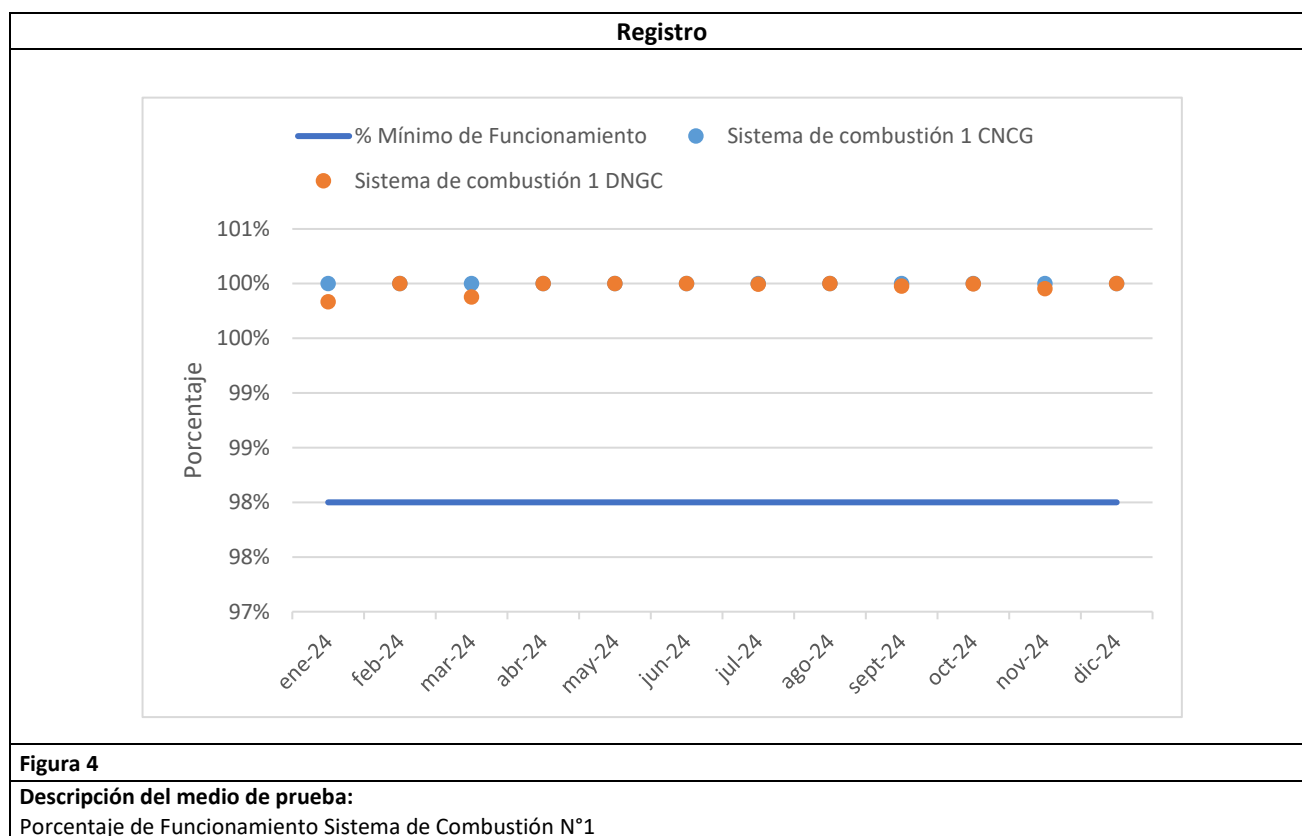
Registro

% Mínimo de Funcionamiento
Sistema de combustión 1 CNCG
Sistema de combustión 1 DNGC

101%
100%
100%
99%
99%
98%
98%
97%

Porcentaje

ene-24
feb-24
mar-24
abr-24
may-24
jun-24
jul-24
ago-24
sept-24
oct-24
nov-24
dic-24

Figura 4

Descripción del medio de prueba:
Porcentaje de Funcionamiento Sistema de Combustión N°1